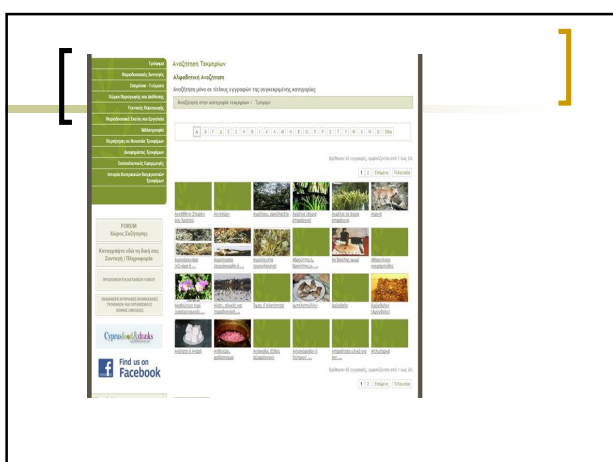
Αναζήτηση Τεκμηρίων

Αλφαβητική Αναζήτηση

Αναζήτηση μόνο σε τίτλους εγγραφών της συγκεκριμένης κατηγορίας

Αναζήτηση στην κατηγορία τεκμηρίων : Τρόφιμα

Α Β Γ Δ Ε Ζ Η Θ Ι Κ Λ Μ Ν Ξ Ο Π Ρ Σ Τ Υ Φ Χ Ψ Ω Όλα

1 2 Επόμενη Τελευταία

1 2 Επόμενη Τελευταία

Τρόφιμα

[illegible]

FORUM
Χώρος Συζήτησης

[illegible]

Cyprusfood&drinks

Find us on
Facebook